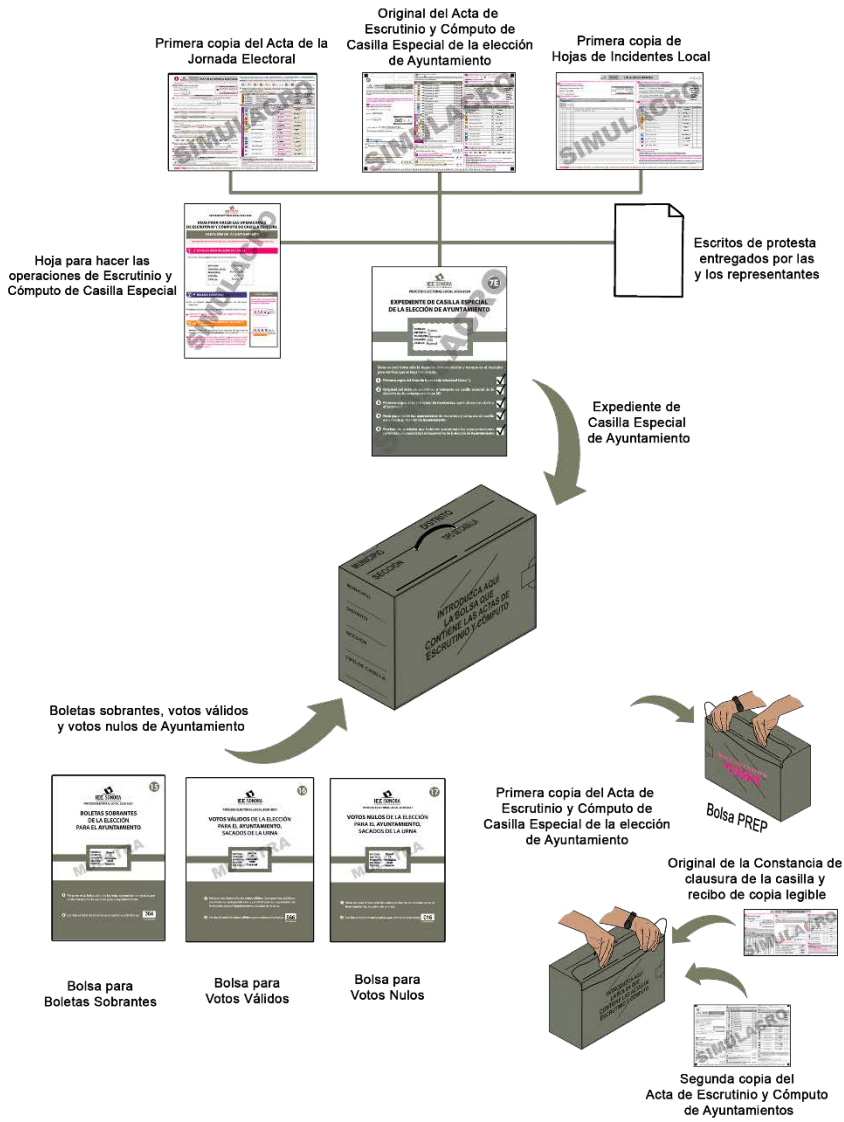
Primera copia del Acta de la Jornada Electoral

Original del Acta de Escrutinio y Cómputo de Casilla Especial de la elección de Ayuntamiento

Primera copia de Hojas de Incidentes Local

SIMULACRO

SIMULACRO

SIMULACRO

Hoja para hacer las operaciones de Escrutinio y Cómputo de Casilla Especial

SIMULACRO

Escritos de protesta entregados por las y los representantes

IEE SONORA

7E

EXPEDIENTE DE CASILLA ESPECIAL DE LA ELECCIÓN DE AYUNTAMIENTO

SIMULACRO

Expediente de Casilla Especial de Ayuntamiento

MUNICIPIO

DISTRITO

SECCIÓN

MUNICIPIO

DISTRITO

SECCIÓN

TIPO DE CASILLA

INTRODUZCA AQUÍ LA BOLSA QUE CONTIENE LAS ACTAS DE ESCRUTINIO Y CÓMPUTO

Boletas sobrantes, votos válidos y votos nulos de Ayuntamiento

IEE SONORA

15

BOLETAS SOBRANTES DE LA ELECCIÓN PARA EL AYUNTAMIENTO

364

IEE SONORA

16

VOTOS VÁLIDOS DE LA ELECCIÓN PARA EL AYUNTAMIENTO, SACADOS DE LA URNA

386

IEE SONORA

17

VOTOS NULOS DE LA ELECCIÓN PARA EL AYUNTAMIENTO, SACADOS DE LA URNA

016

Bolsa para Boletas Sobrantes

Bolsa para Votos Válidos

Bolsa para Votos Nulos

Bolsa PREP

Primera copia del Acta de Escrutinio y Cómputo de Casilla Especial de la elección de Ayuntamiento

Original de la Constancia de clausura de la casilla y recibo de copia legible

SIMULACRO

INTRODUZCA AQUÍ LA BOLSA QUE CONTIENE LAS ACTAS

SIMULACRO

Segunda copia del Acta de Escrutinio y Cómputo de Ayuntamientos